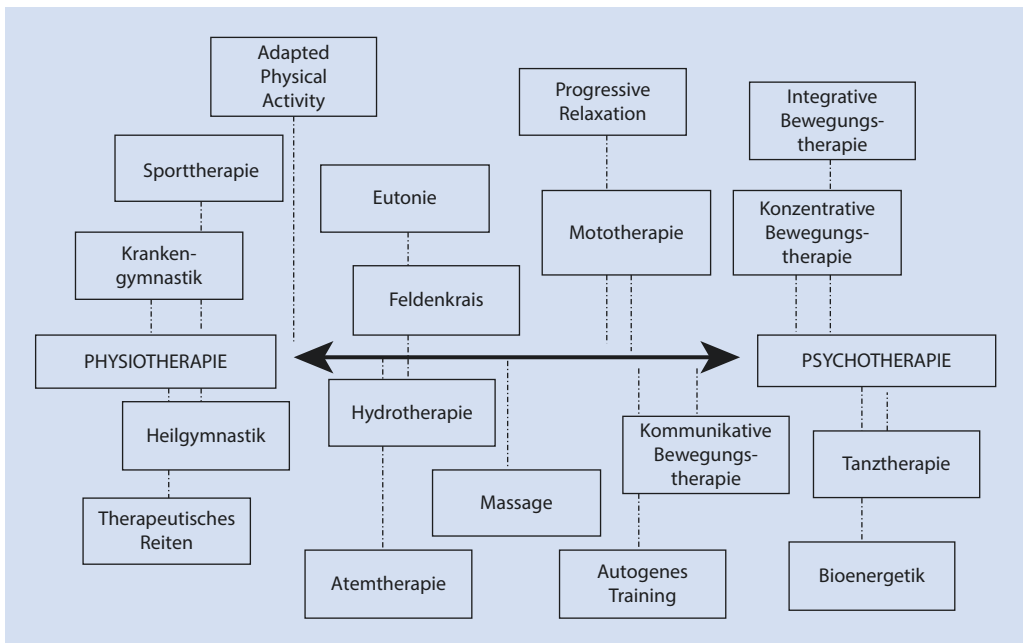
Adapted Physical Activity

Sporttherapie

Kranken-gymnastik

PHYSIOTHERAPIE

Heilgymnastik

Therapeutisches Reiten

Eutonie

Feldenkrais

Hydrotherapie

Atemtherapie

Massage

Progressive Relaxation

Mototherapie

Kommunikative Bewegungs-therapie

Autogenes Training

Integrative Bewegungs-therapie

Konzentrative Bewegungs-therapie

PSYCHOTHERAPIE

Tanztherapie

Bioenergetik